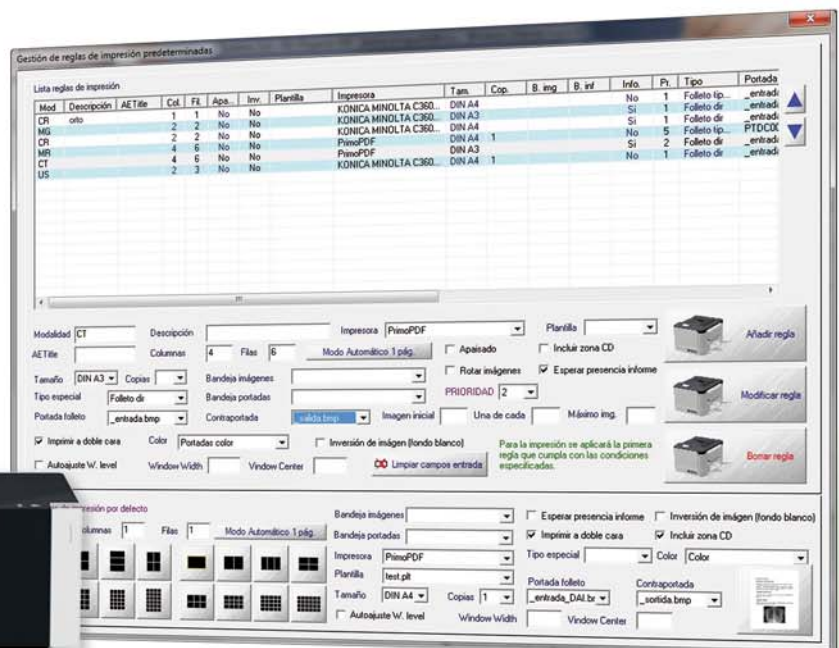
Gestión de reglas de impresión predeterminadas

Lista reglas de impresión

| Mod | Descripción | AETitle | Col. | Fil. | Apa.. | Inv. | Plantilla | Impresora | Tam. | Cop. | B. img | B. inf | Info. | Pr. | Tipo | Portada |
|---|---|---|---|---|---|---|---|---|---|---|---|---|---|---|---|---|
| CR | orto | | 1 | 1 | No | No | | KONICA MINOLTA C360... | DIN A4 | | | | No | 1 | Folleto tip... | _entrad |
| MG | | | 2 | 2 | No | No | | KONICA MINOLTA C360... | DIN A3 | | | | Si | 1 | Folleto dir | _entrad |
| CR | | | 2 | 2 | No | No | | KONICA MINOLTA C360... | DIN A4 | | | | Si | 1 | Folleto dir | _entrad |
| MR | | | 4 | 6 | No | No | | PrimoPDF | DIN A4 | 1 | | | No | 5 | Folleto dir | PTDCDC |
| CT | | | 4 | 6 | No | No | | PrimoPDF | DIN A3 | | | | Si | 2 | Folleto dir | _entrad |
| US | | | 2 | 3 | No | No | | KONICA MINOLTA C360... | DIN A4 | 1 | | | No | 1 | Folleto dir | _entrad |

Modalidad CT Descripción Impresora PrimoPDF Plantilla
AETitle Columnas 4 Filas 6 Modo Automático 1 pág. Apaisado Incluir zona CD
Tamaño DIN A3 Copias Bandeja imágenes Rotar imágenes Esperar presencia informe
Tipo especial Folleto dir Bandeja portadas PRIORIDAD 2
Portada folleto _entrada.bmp Contraportada salida.bmp Imagen inicial Una de cada Máximo img.
Imprimir a doble cara Color Portadas color Inversión de imágen (fondo blanco)
Autoajuste W. level Window Width Vindow Center Limpiar campos entrada
Para la impresión se aplicará la primera regla que cumpla con las condiciones especificadas.

Añadir regla
Modificar regla
Borrar regla

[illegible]resión por defecto
Columnas 1 Filas 1 Modo Automático 1 pág.
Bandeja imágenes Esperar presencia informe Inversión de imágen (fondo blanco)
Bandeja portadas Imprimir a doble cara Incluir zona CD
Impresora PrimoPDF Tipo especial Color Color
Plantilla test.plt
Tamaño DIN A4 Copias 1 Portada folleto _entrada_DAI.br Contraportada _sortida.bmp
Autoajuste W. level Window Width Vindow Center